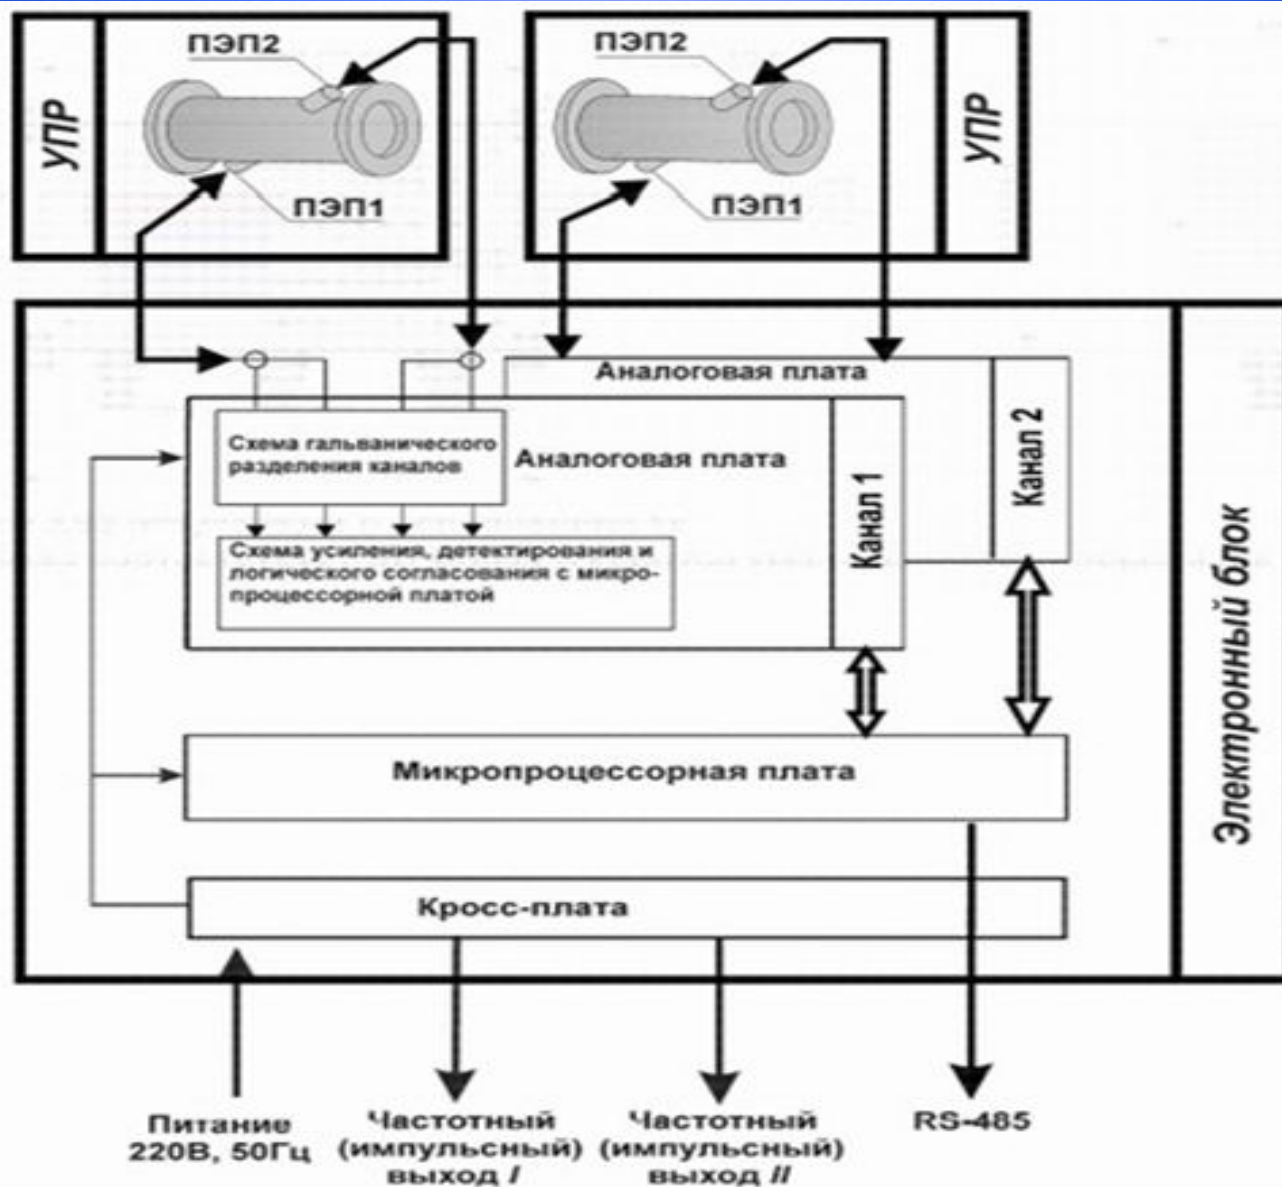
УПР

ПЭП2

ПЭП1

ПЭП2

ПЭП1

УПР

Аналоговая плата

Схема гальванического разделения каналов

Аналоговая плата

Схема усиления, детектирования и логического согласования с микропроцессорной платой

Канал 1

Канал 2

Электронный блок

Микропроцессорная плата

Кросс-плата

Питание 220В, 50Гц

Частотный (импульсный) выход I

Частотный (импульсный) выход II

RS-485